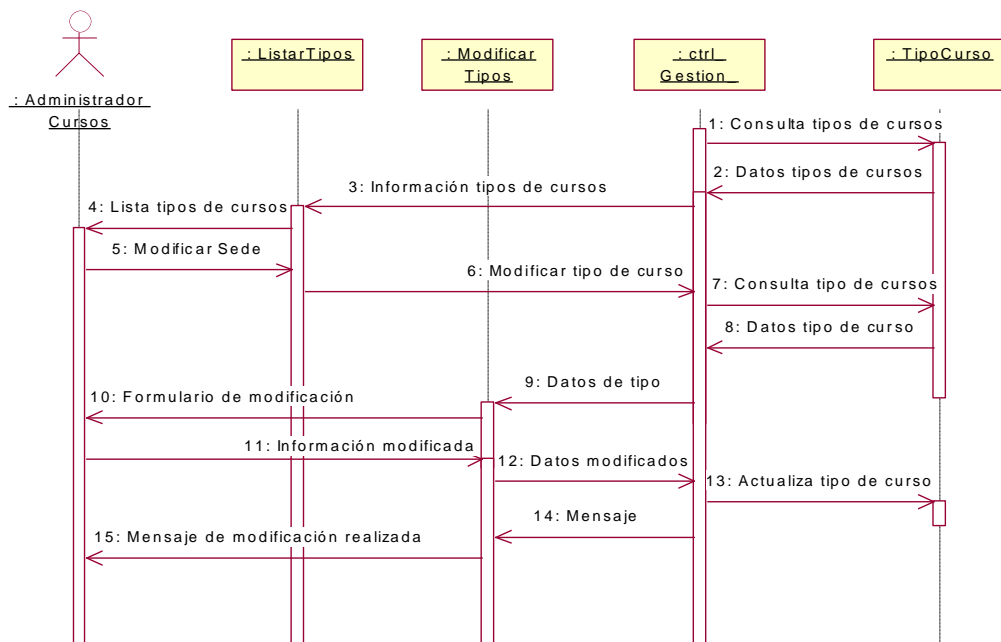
: Administrador Cursos

: ListarTipos

: Modificar Tipos

: ctrl_ Gestion_

: TipoCurso

1: Consulta tipos de cursos

2: Datos tipos de cursos

3: Información tipos de cursos

4: Lista tipos de cursos

5: Modificar Sede

6: Modificar tipo de curso

7: Consulta tipo de cursos

8: Datos tipo de curso

9: Datos de tipo

10: Formulario de modificación

11: Información modificada

12: Datos modificados

13: Actualiza tipo de curso

14: Mensaje

15: Mensaje de modificación realizada